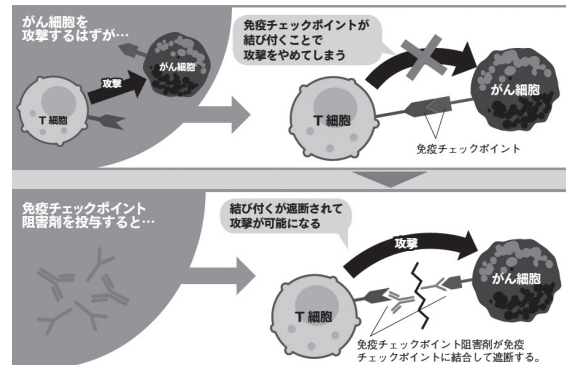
がん細胞を
攻撃するはずが…

攻撃

がん細胞

T細胞

免疫チェックポイントが
結び付くことで
攻撃をやめてしまう

がん細胞

T細胞

免疫チェックポイント

免疫チェックポイント
阻害剤を投与すると…

結び付くが遮断されて
攻撃が可能になる

攻撃

T細胞

がん細胞

免疫チェックポイント阻害剤が免疫
チェックポイントに結合して遮断する。